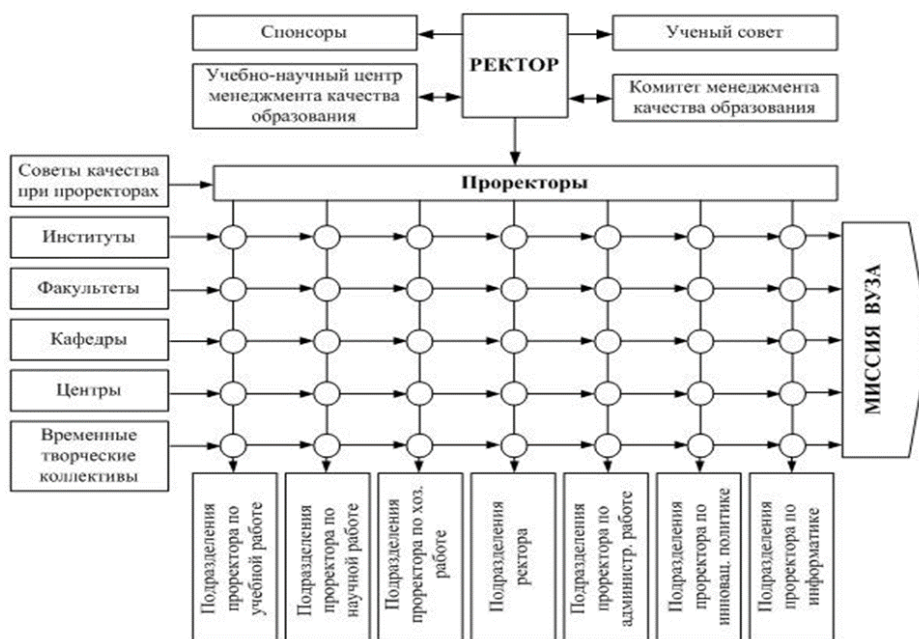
Спонсоры

РЕКТОР

Ученый совет

Учебно-научный центр менеджмента качества образования

Комитет менеджмента качества образования

Советы качества при проректорах

Проректоры

Институты

Факультеты

Кафедры

Центры

Временные творческие коллективы

МИССИЯ ВУЗА

Подразделения проректора по учебной работе

Подразделения проректора по научной работе

Подразделения проректора по хоз. работе

Подразделения ректора

Подразделения проректора по администр. работе

Подразделения проректора по инновац. политике

Подразделения проректора по информатике